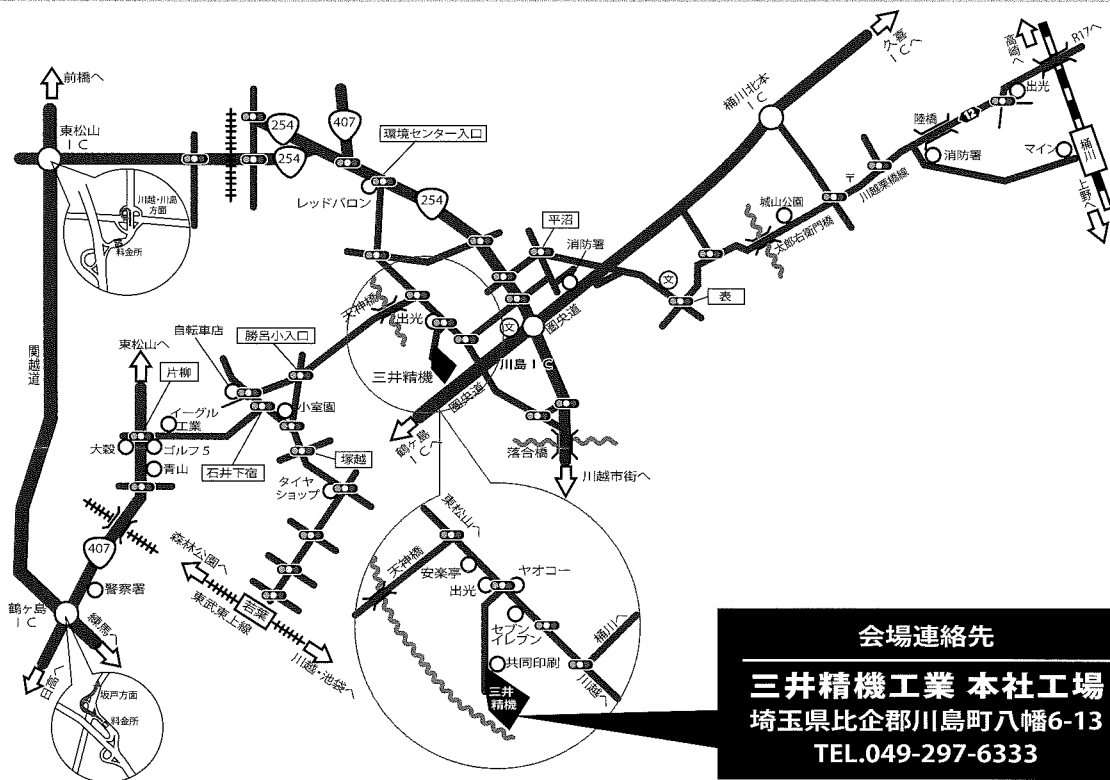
前橋へ
東松山
ＩＣ
川越・川島方面
料金所
254
407
254
環境センター入口
レッドバロン
254
久喜ＩＣへ
桶川北本ＩＣ
高崎へ
R17へ
出光
陸橋
12
消防署
マイン
桶川
上野へ
城山公園
川越栗橋線
太郎右衛門橋
平沼
消防署
文
表
圏央道
天神橋
出光
文
川島ＩＣ
三井精機
勝呂小入口
自転車店
東松山へ
片柳
イーグル工業
小室園
大穀
ゴルフ５
青山
石井下宿
塚越
タイヤショップ
鶴ヶ島ＩＣへ
圏央道
落合橋
川越市街へ
関越道
407
警察署
森林公園へ
若葉
東武東上線
川越・池袋へ
鶴ヶ島ＩＣ
練馬へ
日高へ
坂戸方面
料金所
東松山へ
天神橋
安楽亭
出光
ヤオコー
セブンイレブン
桶川へ
共同印刷
川越へ
三井精機
会場連絡先
三井精機工業 本社工場
埼玉県比企郡川島町八幡6-13
TEL.049-297-6333